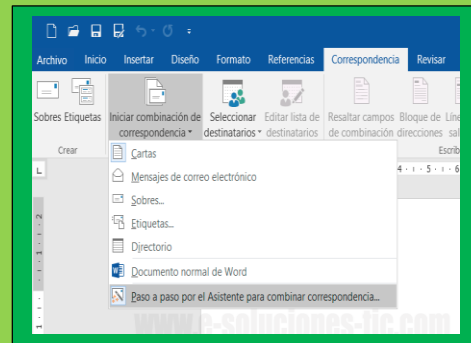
Archivo Inicio Insertar Diseño Formato Referencias Correspondencia Revisar

Sobres Etiquetas

Crear

Iniciar combinación de correspondencia

Seleccionar destinatarios

Editar lista de destinatarios

Resaltar campos de combinación

Bloque de direcciones

Líne sal

Escrib

Cartas

Mensajes de correo electrónico

Sobres...

Etiquetas...

Directorio

Documento normal de Word

Paso a paso por el Asistente para combinar correspondencia...

www.e-soluciones-tic.com